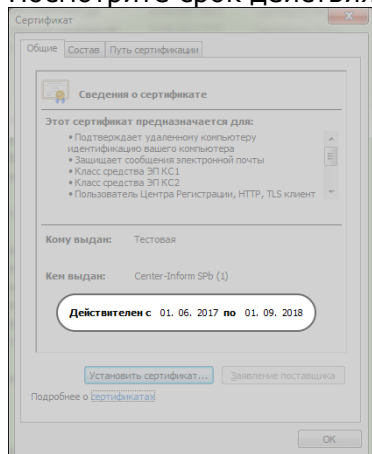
Посмотрите срок действи

Сертификат

Общие | Состав | Путь сертификации

Сведения о сертификате

Этот сертификат предназначается для:

• Подтверждает удаленному компьютеру идентификацию вашего компьютера
• Защищает сообщения электронной почты
• Класс средства ЭП КС1
• Класс средства ЭП КС2
• Пользователь Центра Регистрации, HTTP, TLS клиент

Кому выдан: Тестовая

Кем выдан: Center-Inform SPb (1)

Действителен с 01. 06. 2017 по 01. 09. 2018

Установить сертификат... | Заявление поставщика

Подробнее о сертификатах

OK